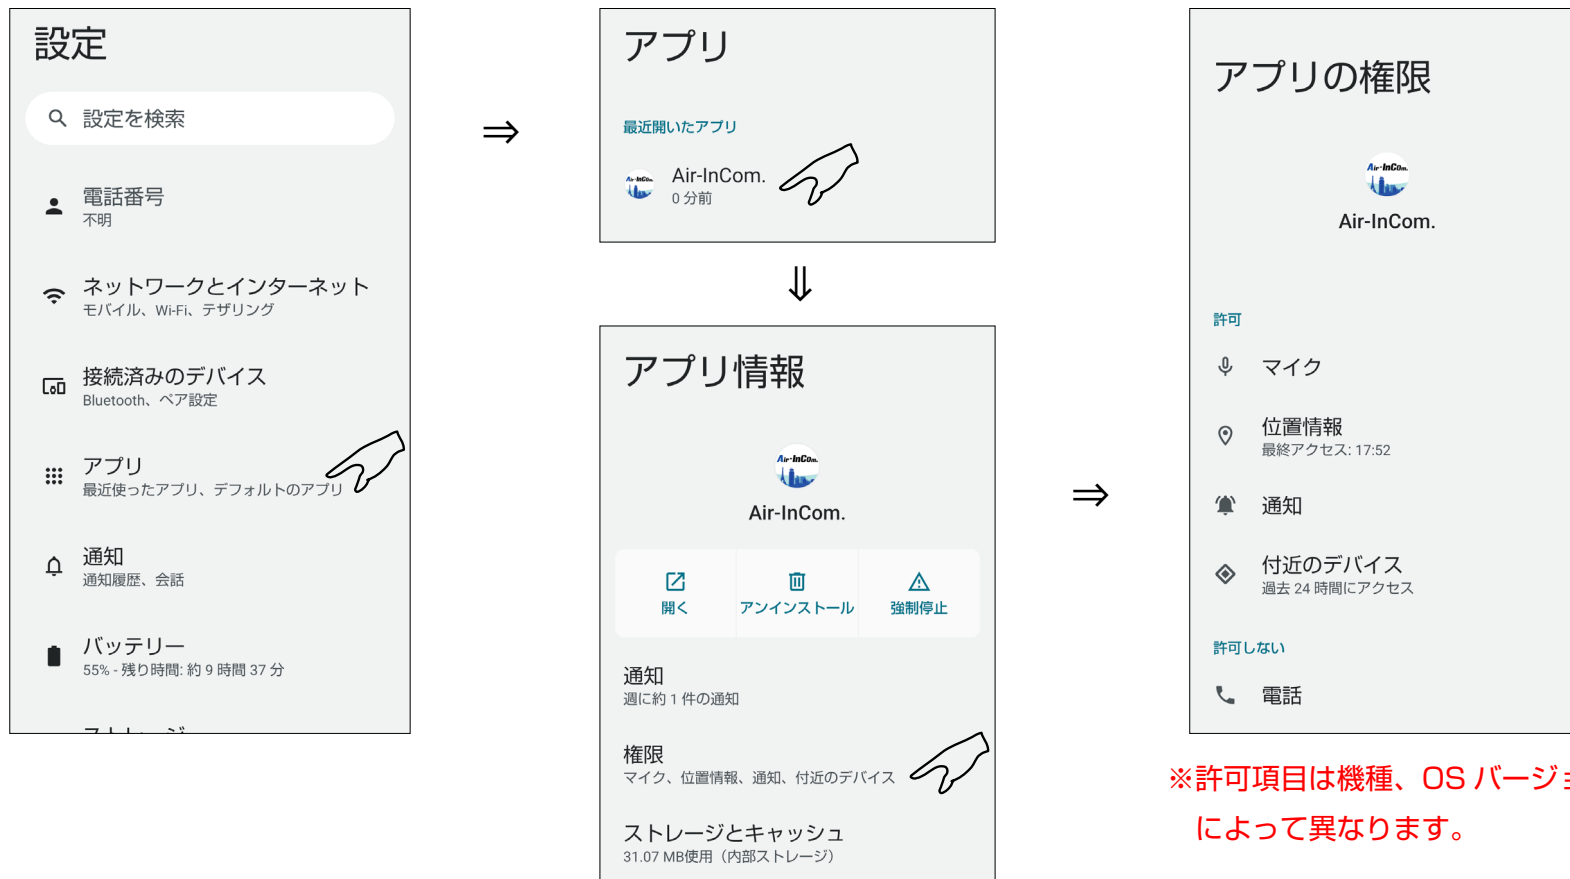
設定

設定を検索

電話番号
不明

ネットワークとインターネット
モバイル、Wi-Fi、テザリング

接続済みのデバイス
Bluetooth、ペア設定

アプリ
最近使ったアプリ、デフォルトのアプリ

通知
通知履歴、会話

バッテリー
55% - 残り時間: 約 9 時間 37 分

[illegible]

⇒

アプリ

最近開いたアプリ

Air-InCom.
0 分前

⇓

アプリ情報

Air-InCom.

Air-InCom.

開く

アンインストール

強制停止

通知
週に約 1 件の通知

権限
マイク、位置情報、通知、付近のデバイス

ストレージとキャッシュ
31.07 MB使用（内部ストレージ）

⇒

アプリの権限

Air-InCom.

Air-InCom.

許可

マイク

位置情報
最終アクセス: 17:52

通知

付近のデバイス
過去 24 時間にアクセス

許可しない

電話

※許可項目は機種、OS バージョ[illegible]
によって異なります。